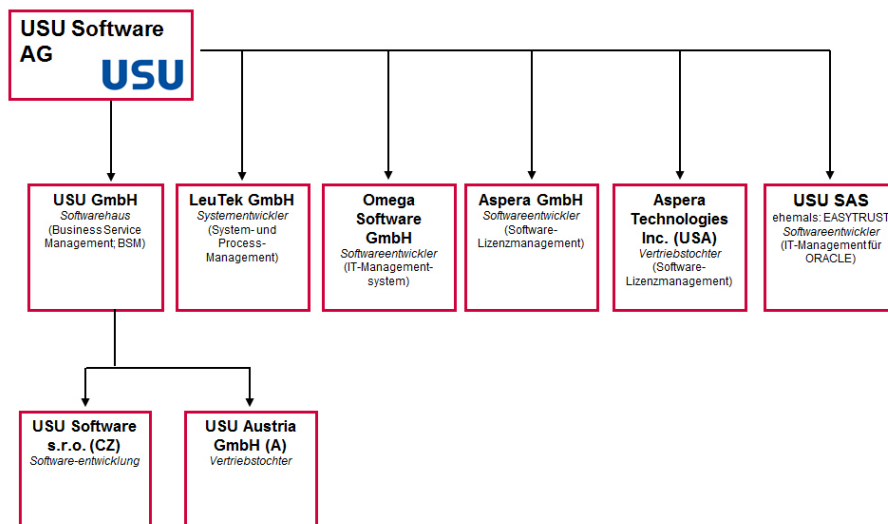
USU Software AG
USU

USU GmbH
Softwarehaus
(Business Service Management; BSM)

LeuTek GmbH
Systementwickler
(System- und Process-Management)

Omega Software GmbH
Softwareentwickler
(IT-Management-system)

Aspera GmbH
Softwareentwickler
(Software-Lizenzmanagement)

Aspera Technologies Inc. (USA)
Vertriebstochter
(Software-Lizenzmanagement)

USU SAS
ehemals: EASYTRUST
Softwareentwickler
(IT-Management für ORACLE)

USU Software s.r.o. (CZ)
Software-entwicklung

USU Austria GmbH (A)
Vertriebstochter